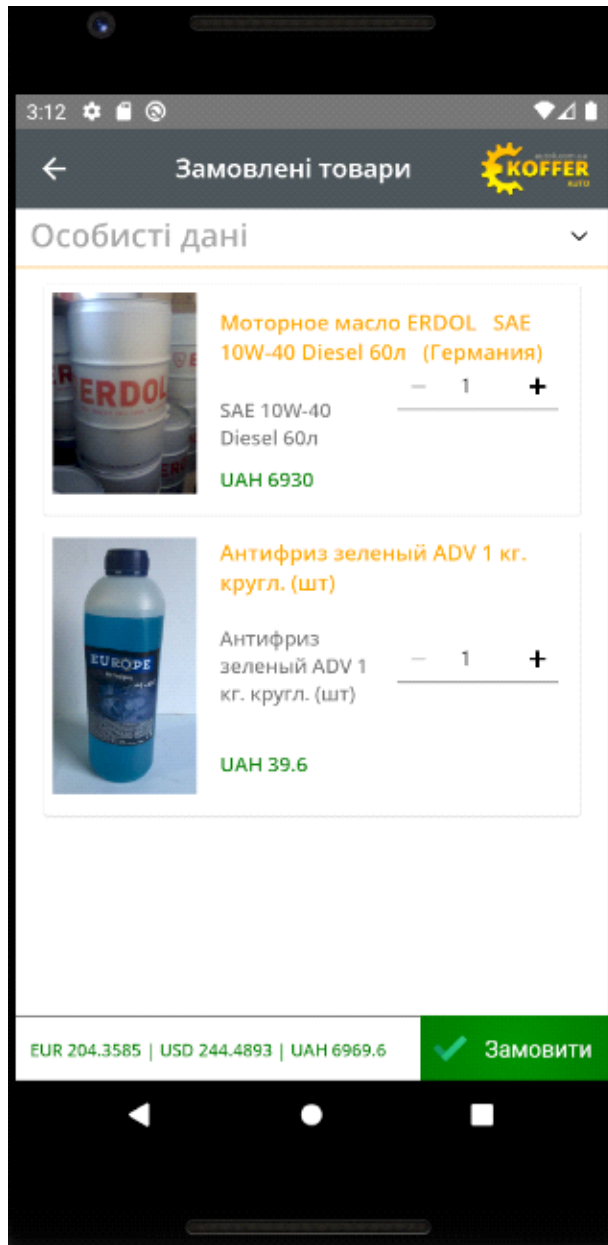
3:12

Замовлені товари

KOFFER
AUTO

Особисті дані

Моторное масло ERDOL SAE 10W-40 Diesel 60л (Германия)

ERDOL

SAE 10W-40 Diesel 60л

− 1 +

UAH 6930

Антифриз зеленый ADV 1 кг. кругл. (шт)

EUROPE

Антифриз зеленый ADV 1 кг. кругл. (шт)

− 1 +

UAH 39.6

EUR 204.3585 | USD 244.4893 | UAH 6969.6

Замовити